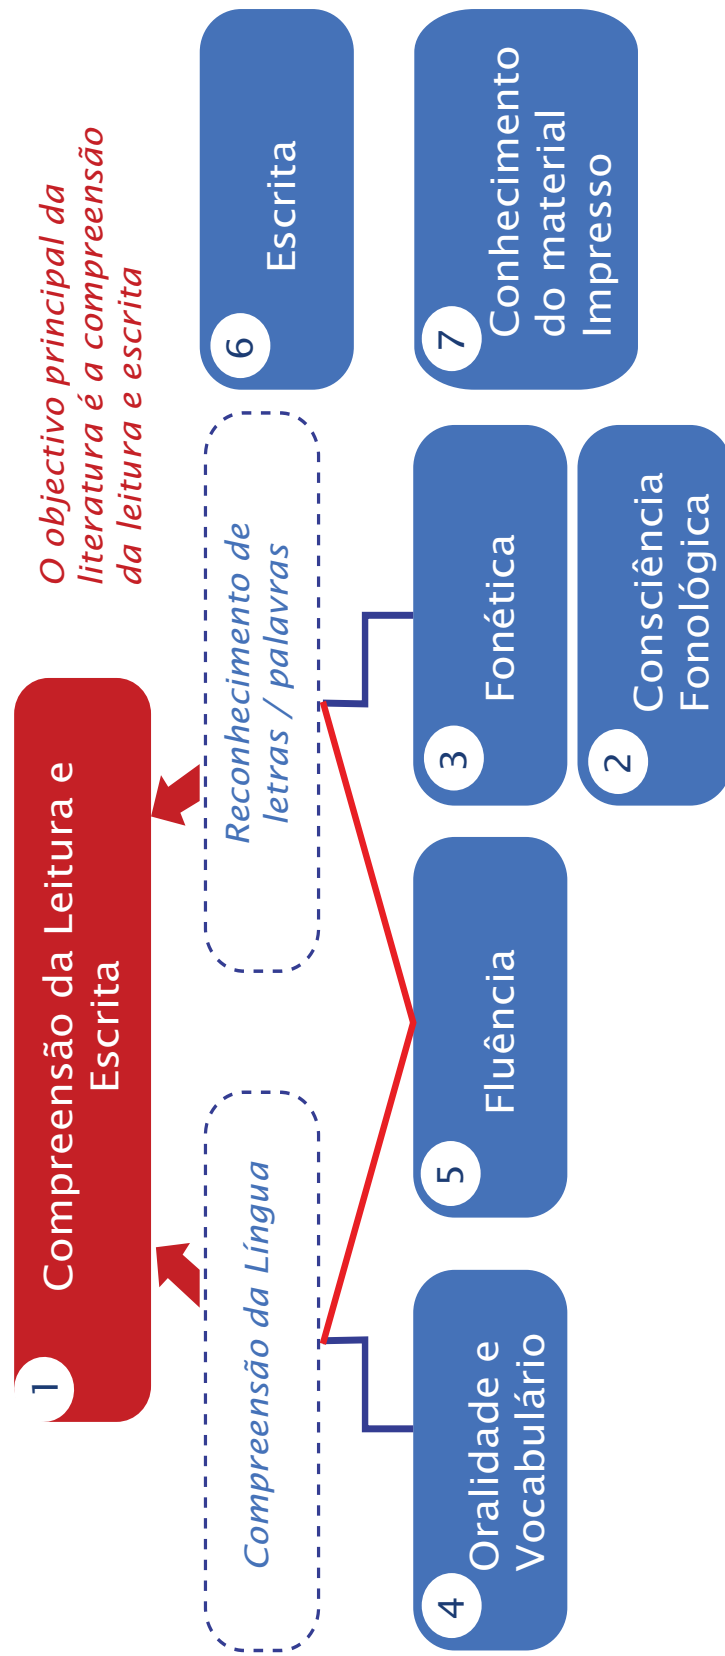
O objectivo principal da literatura é a compreensão da leitura e escrita

1 Compreensão da Leitura e Escrita

Compreensão da Língua

Reconhecimento de letras / palavras

6 Escrita

7 Conhecimento do material Impresso

4 Oralidade e Vocabulário

5 Fluência

3 Fonética

2 Consciência Fonológica